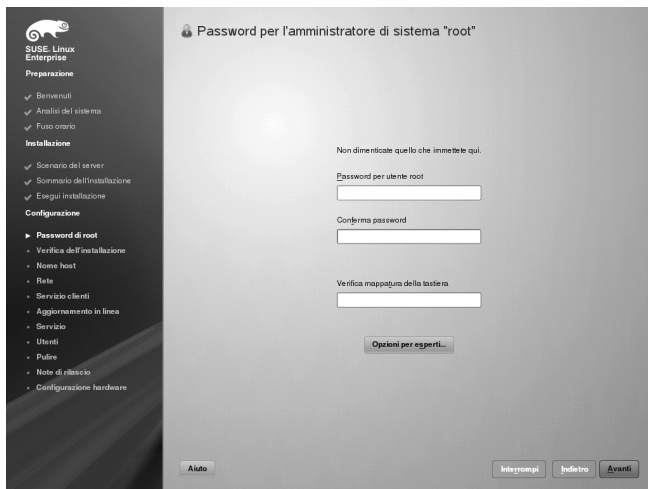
SUSE. Linux Enterprise

Preparazione

Benvenuti
Analisi del sistema
Fuso orario

Installazione

Scenario del server
Sommario dell'installazione
Esegui installazione

Configurazione

Password di root
Verifica dell'installazione
Nome host
Rete
Servizio clienti
Aggiornamento in linea
Servizio
Utenti
Pulire
Note di rilascio
Configurazione hardware

Password per l'amministratore di sistema "root"

Non dimenticate quello che immettete qui.

Password per utente root

Conferma password

Verifica mappatura della tastiera

Opzioni per esperti...

Aiuto

Interrompi

Indietro

Avanti